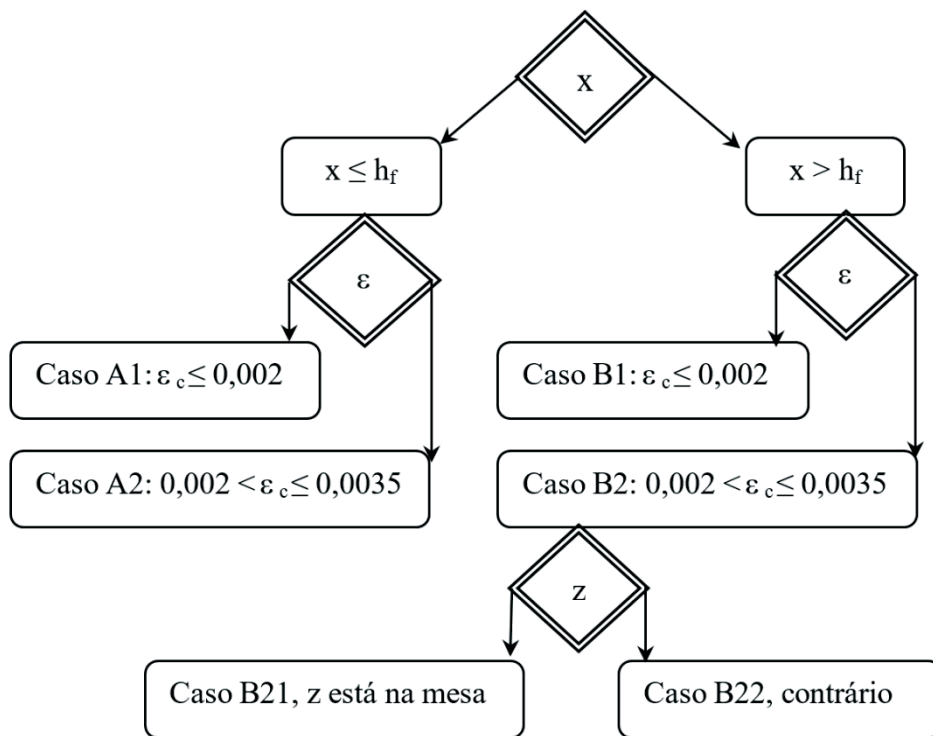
x

$x \leq h_f$

$x > h_f$

ε

ε

Caso A1: $\varepsilon_c \leq 0,002$

Caso A2: $0,002 < \varepsilon_c \leq 0,0035$

Caso B1: $\varepsilon_c \leq 0,002$

Caso B2: $0,002 < \varepsilon_c \leq 0,0035$

z

Caso B21, z está na mesa

Caso B22, contrário